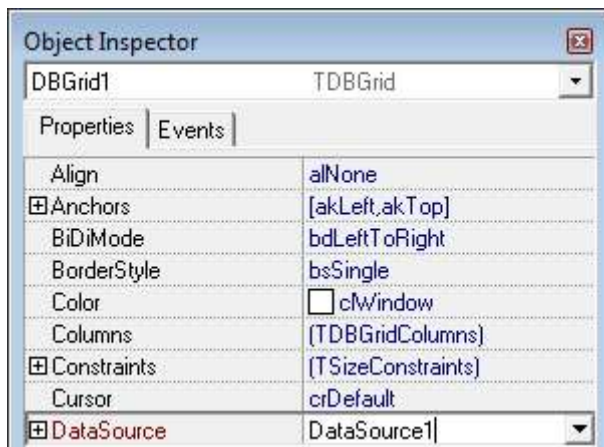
Object Inspector

DBGrid1 TDBGrid

Properties | Events

| | |
|---|---|
| Align | alNone |
| ⊞Anchors | [akLeft,akTop] |
| BiDiMode | bdLeftToRight |
| BorderStyle | bsSingle |
| Color | clWindow |
| Columns | (TDBGridColumns) |
| ⊞Constraints | (TSizeConstraints) |
| Cursor | crDefault |
| ⊞DataSource | DataSource1 |